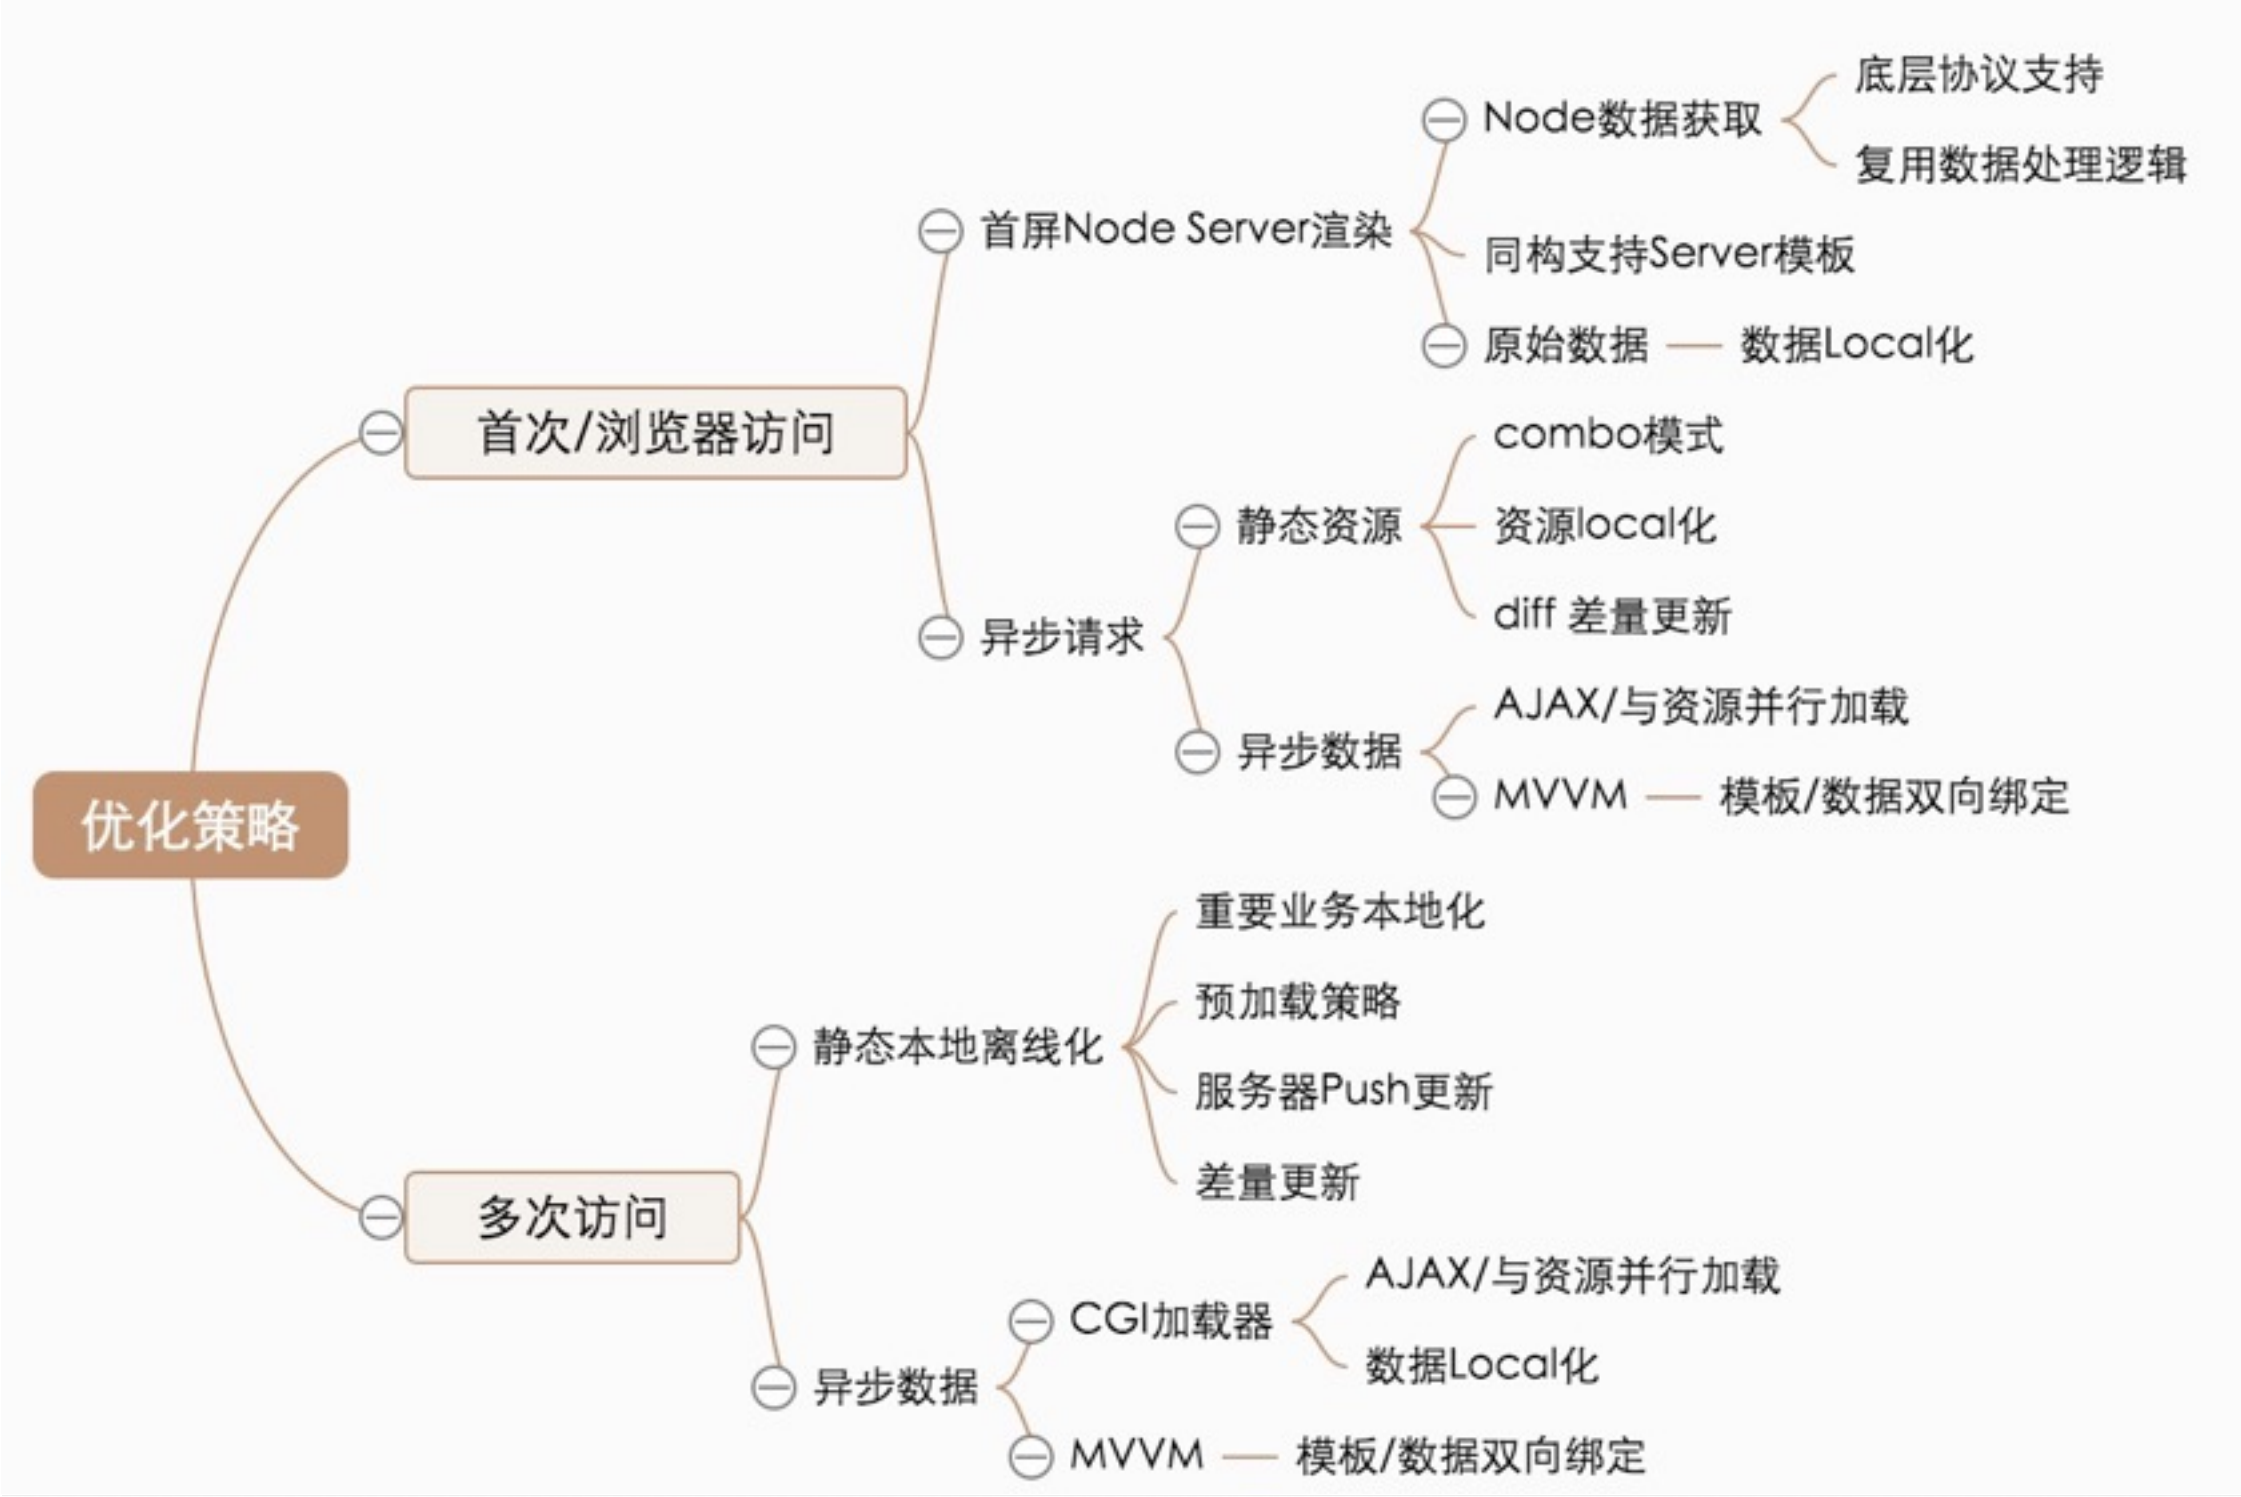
优化策略

首次/浏览器访问

首屏Node Server渲染

Node数据获取

底层协议支持

复用数据处理逻辑

同构支持Server模板

原始数据 — 数据Local化

异步请求

静态资源

combo模式

资源local化

diff 差量更新

异步数据

AJAX/与资源并行加载

MVVM — 模板/数据双向绑定

多次访问

静态本地离线化

重要业务本地化

预加载策略

服务器Push更新

差量更新

异步数据

CGI加载器

AJAX/与资源并行加载

数据Local化

MVVM — 模板/数据双向绑定